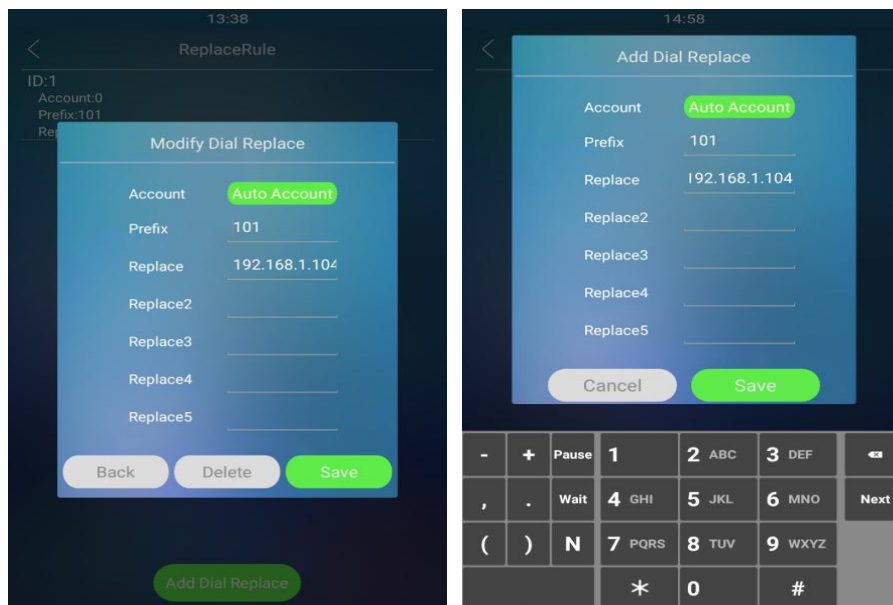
13:38

ReplaceRule

ID:1
Account:0
Prefix:101
Rep

Modify Dial Replace

Account Auto Account
Prefix 101
Replace 192.168.1.104
Replace2
Replace3
Replace4
Replace5

Back Delete Save

Add Dial Replace

14:58

Add Dial Replace

Account Auto Account
Prefix 101
Replace 192.168.1.104
Replace2
Replace3
Replace4
Replace5

Cancel Save

| - | + | Pause | 1 | 2 ABC | 3 DEF | |
|---|---|---|---|---|---|---|
| , | . | Wait | 4 GHI | 5 JKL | 6 MNO | Next |
| ( | ) | N | 7 PQRS | 8 TUV | 9 WXYZ | |
| | | | * | 0 | # | |